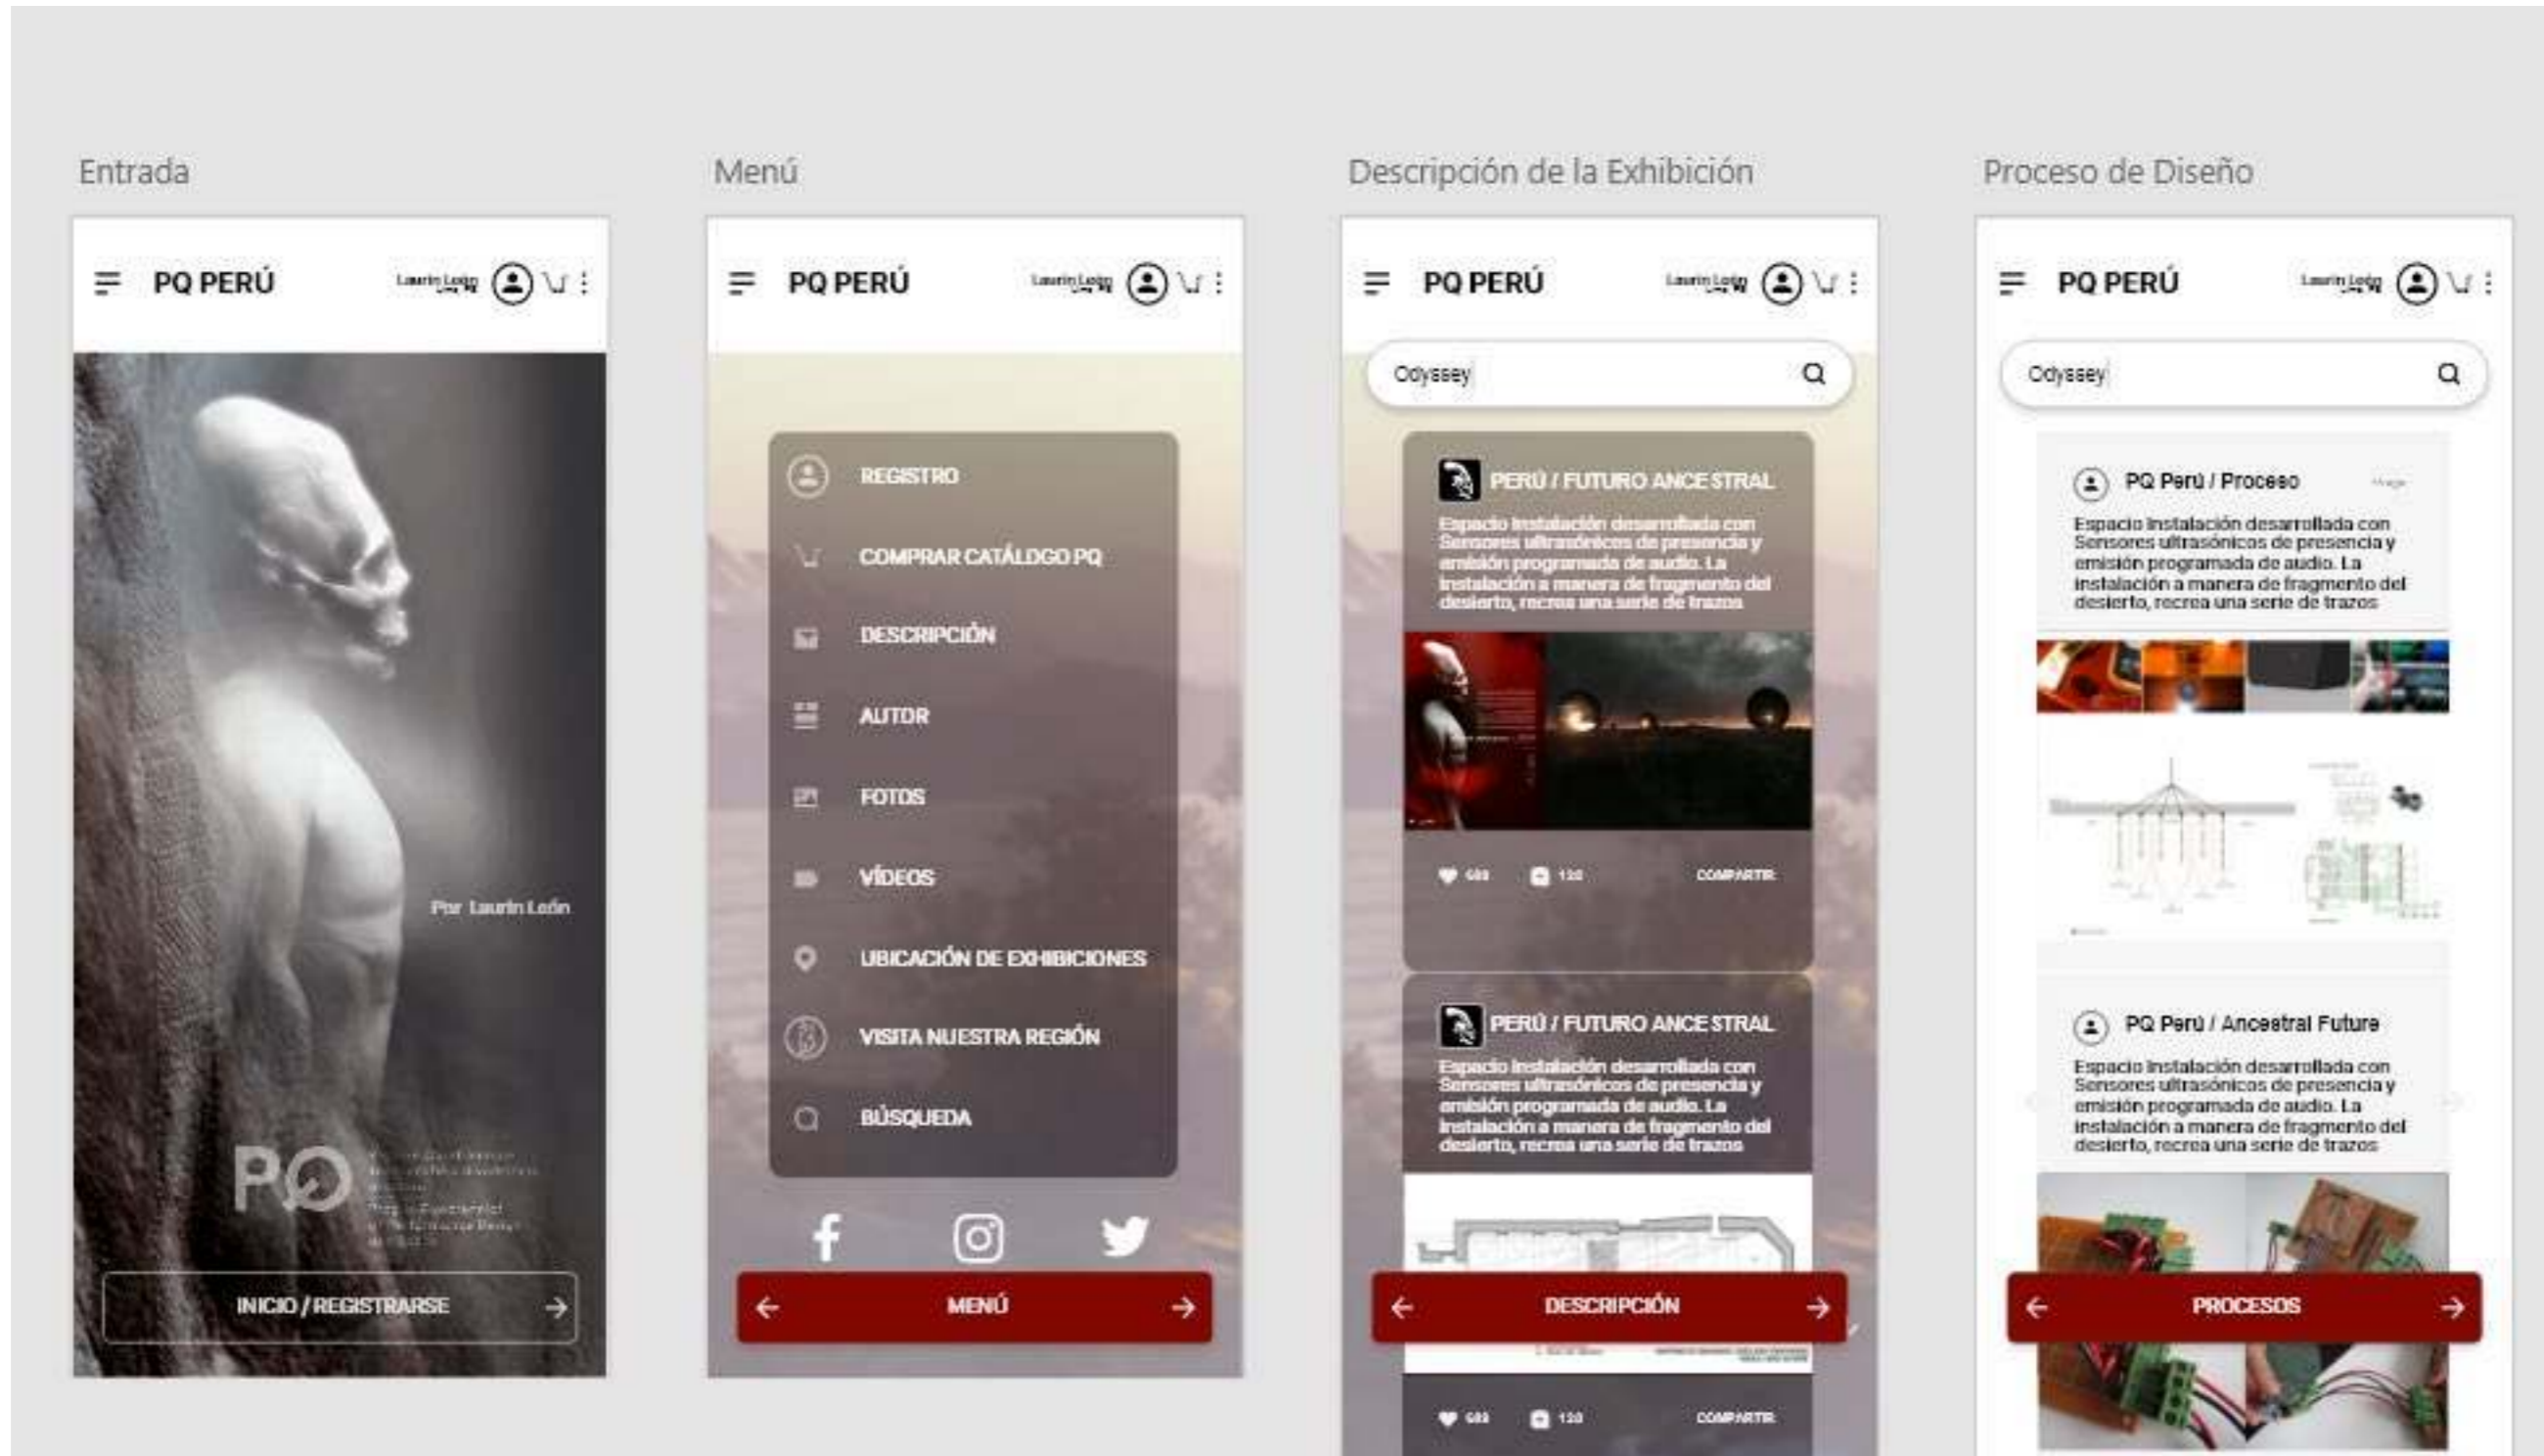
Entrada

PQ PERÚ

Laurin León

Por Laurin León

PQ

INICIO / REGISTRARSE

Menú

PQ PERÚ

Laurin León

REGISTRO

COMPRAR CATÁLOGO PQ

DESCRIPCIÓN

AUTOR

FOTOS

VÍDEOS

UBICACIÓN DE EXHIBICIONES

VISITA NUESTRA REGIÓN

BÚSQUEDA

MENÚ

Descripción de la Exhibición

PQ PERÚ

Laurin León

Odyssey

PERÚ / FUTURO ANCE STRAL

Espacio Instalación desarrollada con Sensores ultrasónicos de presencia y emisión programada de audio. La instalación a manera de fragmento del desierto, recrea una serie de trazos

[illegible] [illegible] COMPARTIR

PERÚ / FUTURO ANCE STRAL

Espacio Instalación desarrollada con Sensores ultrasónicos de presencia y emisión programada de audio. La instalación a manera de fragmento del desierto, recrea una serie de trazos

DESCRIPCIÓN

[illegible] 120 COMPARTIR

Proceso de Diseño

PQ PERÚ

Laurin León

Odyssey

PQ Perú / Proceso

Espacio Instalación desarrollada con Sensores ultrasónicos de presencia y emisión programada de audio. La instalación a manera de fragmento del desierto, recrea una serie de trazos

PQ Perú / Ancestral Future

Espacio Instalación desarrollada con Sensores ultrasónicos de presencia y emisión programada de audio. La instalación a manera de fragmento del desierto, recrea una serie de trazos

PROCESOS